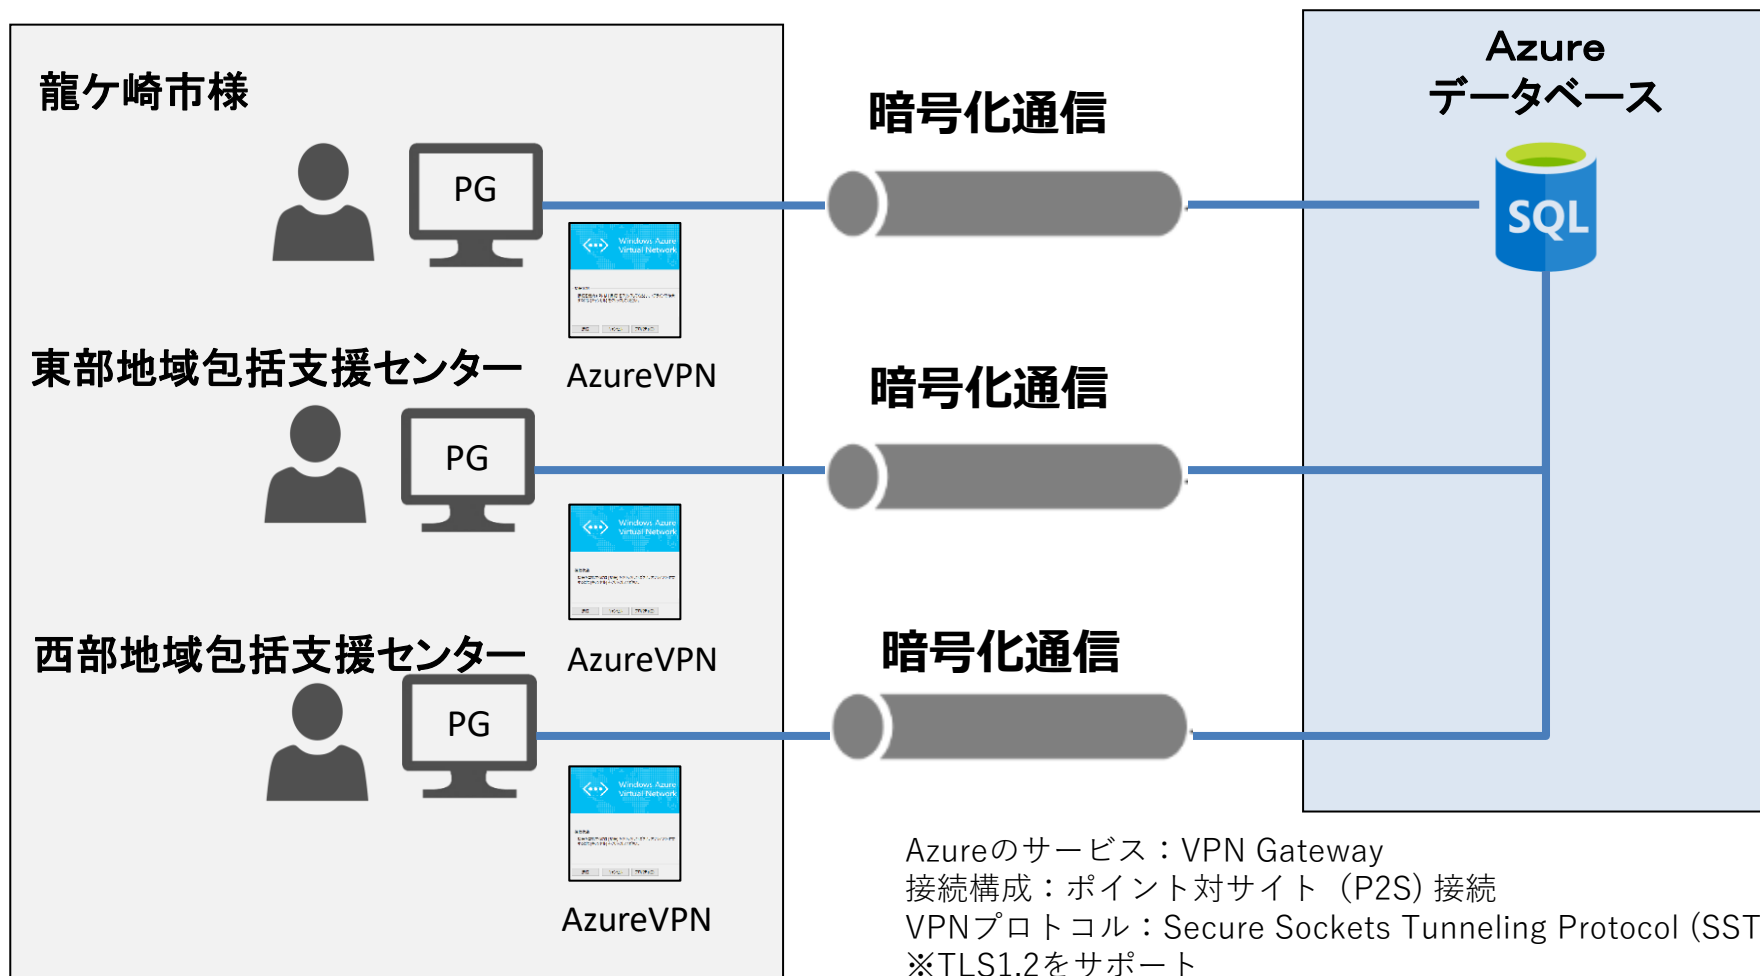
龍ケ崎市様

PG

Windows Azure Virtual Network

AzureVPN

東部地域包括支援センター

PG

Windows Azure Virtual Network

AzureVPN

西部地域包括支援センター

PG

Windows Azure Virtual Network

AzureVPN

暗号化通信

暗号化通信

暗号化通信

Azure
データベース

SQL

Azureのサービス：VPN Gateway
接続構成：ポイント対サイト（P2S）接続
VPNプロトコル：Secure Sockets Tunneling Protocol (SST
※TLS1.2をサポート